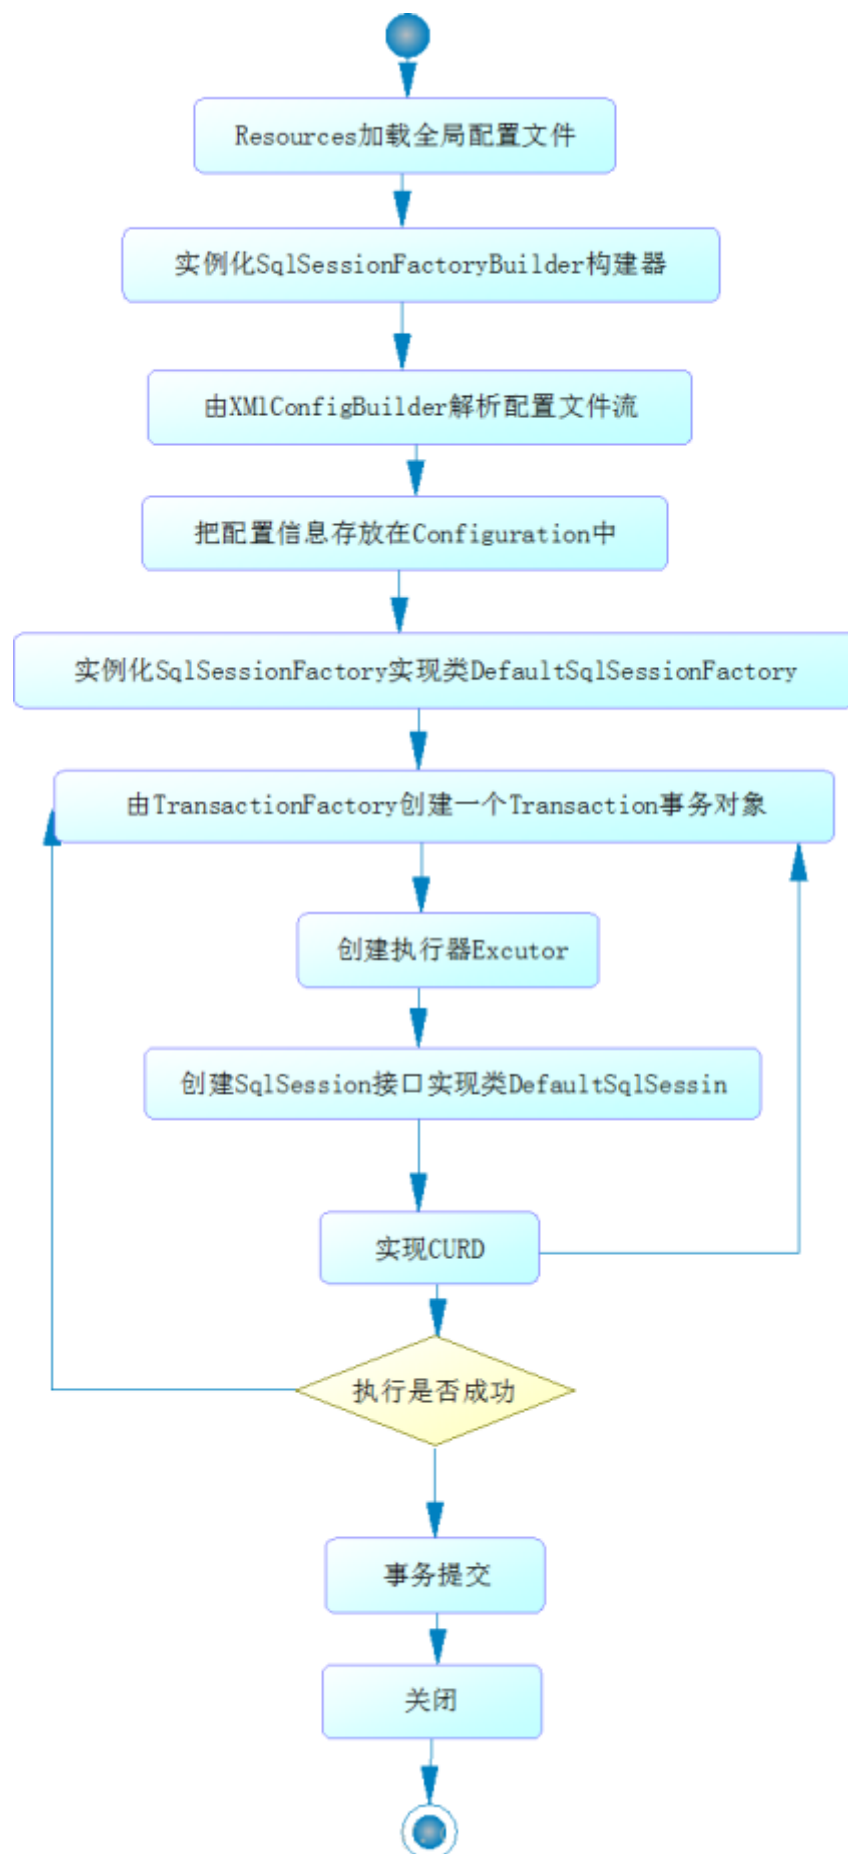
Resources加载全局配置文件

实例化SqlSessionFactoryBuilder构建器

由XMlConfigBuilder解析配置文件流

把配置信息存放在Configuration中

实例化SqlSessionFactory实现类DefaultSqlSessionFactory

由TransactionFactory创建一个Transaction事务对象

创建执行器Excutor

创建SqlSession接口实现类DefaultSqlSessin

实现CURD

执行是否成功

事务提交

关闭